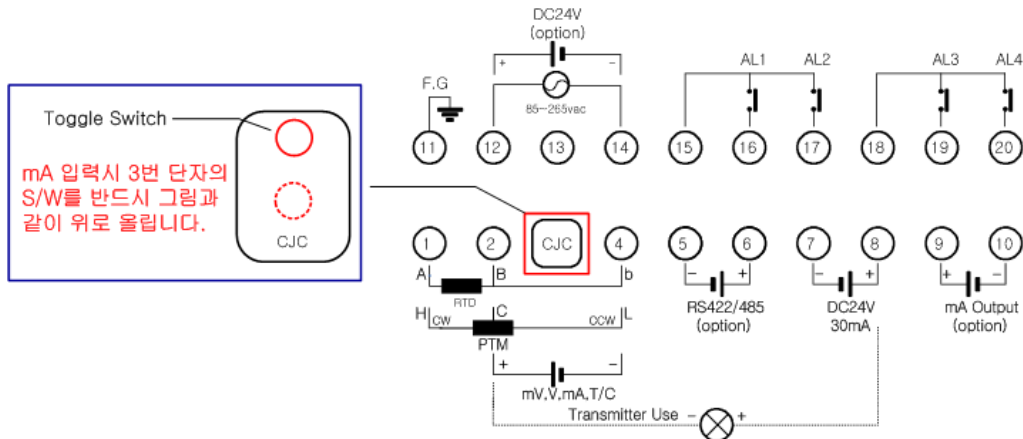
Toggle Switch

mA 입력시 3번 단자의 S/W를 반드시 그림과 같이 위로 올립니다.

CJC

DC24V
(option)
+
−
85~265vac
F.G
AL1
AL2
AL3
AL4
11
12
13
14
15
16
17
18
19
20

1
2
CJC
4
5
6
7
8
9
10
A
B
b
RTD
H
C
L
CW
CCW
PTM
−
+
RS422/485
(option)
−
+
DC24V
30mA
+
−
mA Output
(option)
+
−
mV,V,mA,T/C
Transmitter Use −
+